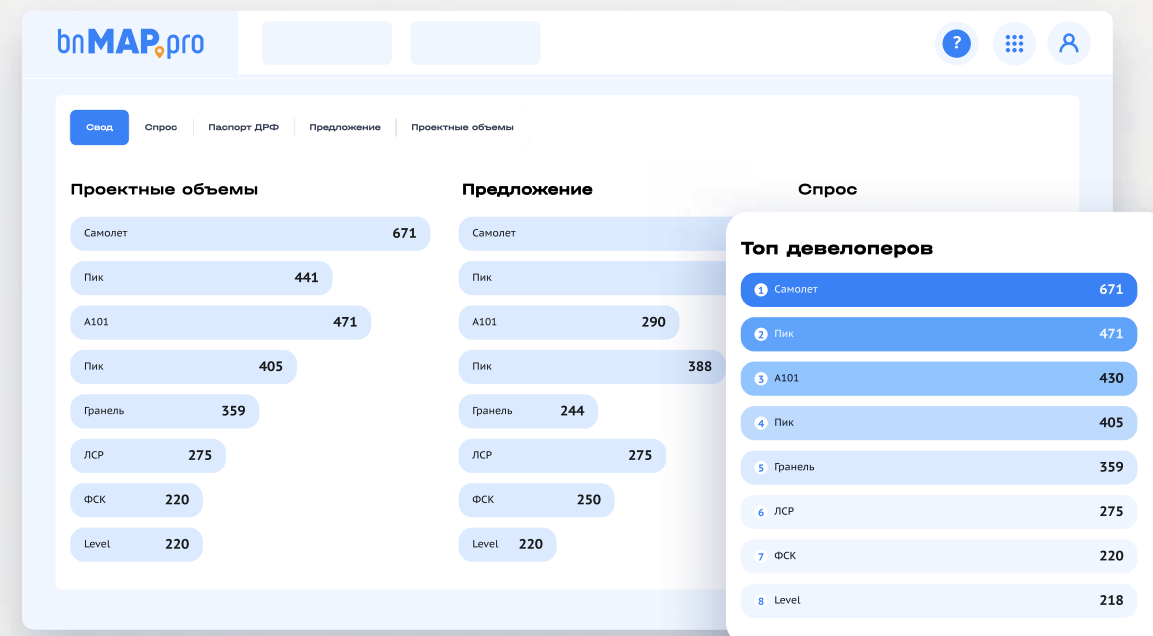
bnMAP.pro

?

Свод | Спрос | Паспорт ДРФ | Предложение | Проектные объемы

Проектные объемы

| | |
|---|---|
| Самолет | 671 |
| Пик | 441 |
| А101 | 471 |
| Пик | 405 |
| Гранель | 359 |
| ЛСР | 275 |
| ФСК | 220 |
| Level | 220 |

Предложение

| | |
|---|---|
| Самолет | |
| Пик | |
| А101 | 290 |
| Пик | 388 |
| Гранель | 244 |
| ЛСР | 275 |
| ФСК | 250 |
| Level | 220 |

Спрос

Топ девелоперов

| | | |
|---|---|---|
| 1 | Самолет | 671 |
| 2 | Пик | 471 |
| 3 | А101 | 430 |
| 4 | Пик | 405 |
| 5 | Гранель | 359 |
| 6 | ЛСР | 275 |
| 7 | ФСК | 220 |
| 8 | Level | 218 |